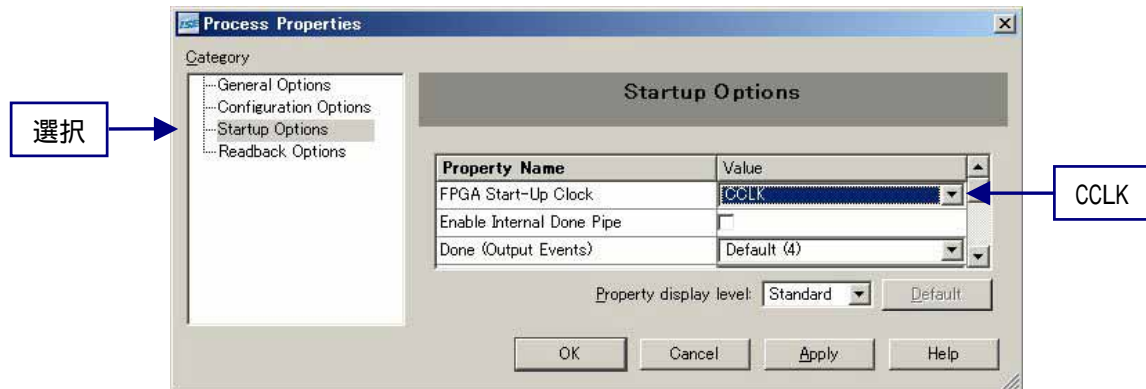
Process Properties

Category

General Options
Configuration Options
Startup Options
Readback Options

選択

Startup Options

| Property Name | Value |
|---|---|
| FPGA Start-Up Clock | CCLK |
| Enable Internal Done Pipe | |
| Done (Output Events) | Default (4) |

CCLK

Property display level: Standard

Default

OK

Cancel

Apply

Help